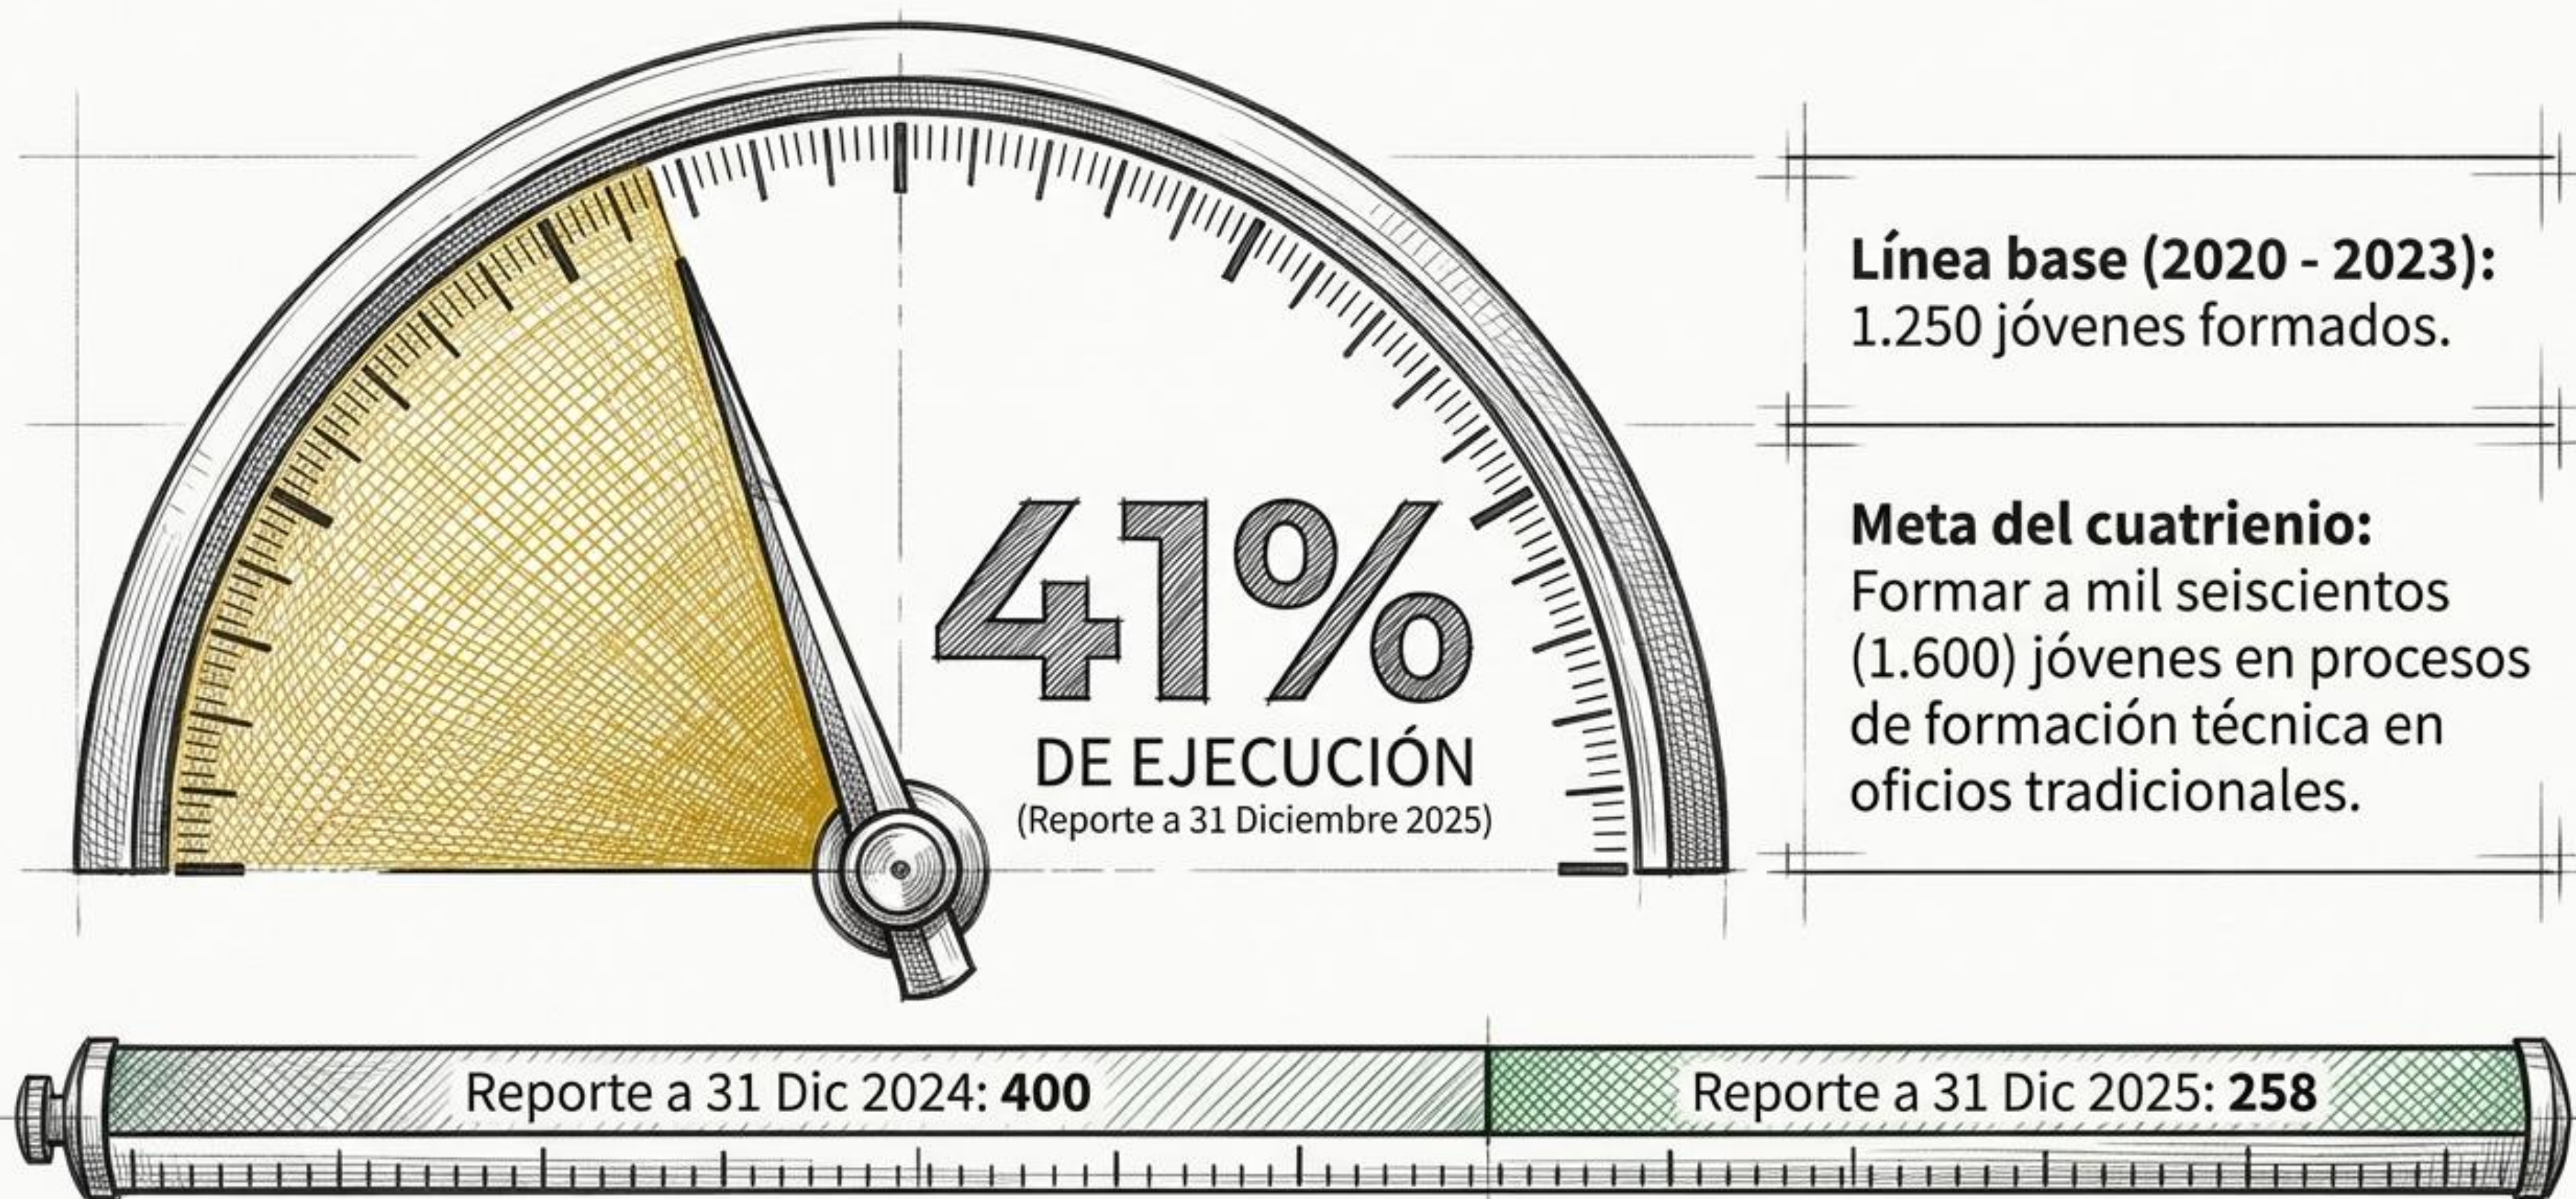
41%
DE EJECUCIÓN
(Reporte a 31 Diciembre 2025)

**Línea base (2020 - 2023):** 1.250 jóvenes formados.

**Meta del cuatrienio:** Formar a mil seiscientos (1.600) jóvenes en procesos de formación técnica en oficios tradicionales.

Reporte a 31 Dic 2024: **400**

Reporte a 31 Dic 2025: **258**